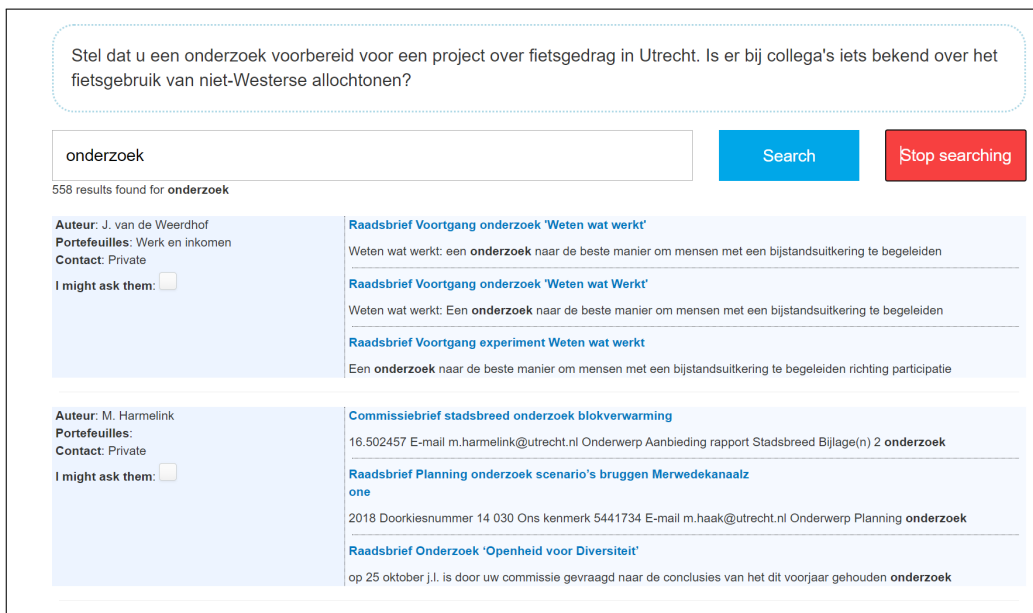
Stel dat u een onderzoek voorbereid voor een project over fietsgedrag in Utrecht. Is er bij collega's iets bekend over het fietsgebruik van niet-Westerse allochtonen?

onderzoek

Search

Stop searching

558 results found for **onderzoek**

**Auteur**: J. van de Weerdhof
**Portefeuilles**: Werk en inkomen
**Contact**: Private
**I might ask them**:

Raadsbrief Voortgang onderzoek 'Weten wat werkt'

Weten wat werkt: een **onderzoek** naar de beste manier om mensen met een bijstandsuitkering te begeleiden

Raadsbrief Voortgang onderzoek 'Weten wat Werkt'

Weten wat werkt: Een **onderzoek** naar de beste manier om mensen met een bijstandsuitkering te begeleiden

Raadsbrief Voortgang experiment Weten wat werkt

Een **onderzoek** naar de beste manier om mensen met een bijstandsuitkering te begeleiden richting participatie

**Auteur**: M. Harmelink
**Portefeuilles**:
**Contact**: Private
**I might ask them**:

Commissiebrief stadsbreed onderzoek blokverwarming

16.502457 E-mail m.harmelink@utrecht.nl Onderwerp Aanbieding rapport Stadsbreed Bijlage(n) 2 **onderzoek**

Raadsbrief Planning onderzoek scenario's bruggen Merwedekanaalzone

2018 Doorkiesnummer 14 030 Ons kenmerk 5441734 E-mail m.haak@utrecht.nl Onderwerp Planning **onderzoek**

Raadsbrief Onderzoek 'Openheid voor Diversiteit'

op 25 oktober j.l. is door uw commissie gevraagd naar de conclusies van het dit voorjaar gehouden **onderzoek**